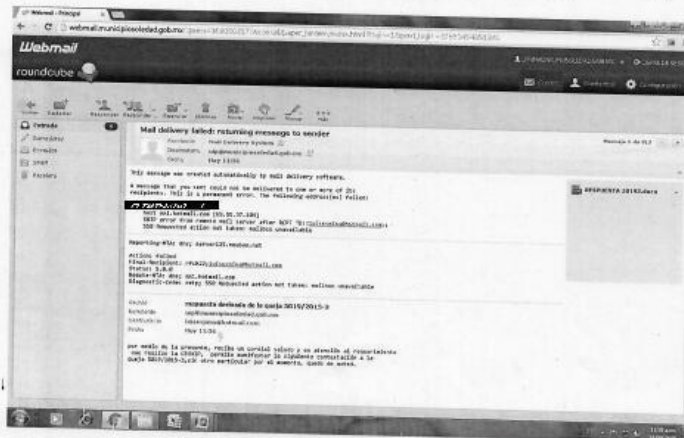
Webmail :: Principal

webmail.municipiosoledad.gob.mx/?_task=mail&_mbox=INBOX&_uid=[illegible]

Webmail

roundcube

Entrada

Borradores

Enviados

Spam

Papelera

Mail delivery failed: returning message to sender

Remitente Mail Delivery System

Destinatario

Fecha Hoy 11:56

Mensaje 1 de 412

This message was created automatically by mail delivery software.

A message that you sent could not be delivered to one or more of its recipients. This is a permanent error. The following address(es) failed:

host mx1.hotmail.com [65.55.37.104]
SMTP error from remote mail server after RCPT TO:<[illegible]@hotmail.com>:
550 Requested action not taken: mailbox unavailable

Reporting-MTA: dns; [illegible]

Action: failed
Final-Recipient: rfc822;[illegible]@hotmail.com
Status: 5.0.0
Remote-MTA: dns; mx1.hotmail.com
Diagnostic-Code: smtp; 550 Requested action not taken: mailbox unavailable

Asunto respuesta derivada de la queja 0015/2015-3

Remitente

Destinatario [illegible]@hotmail.com

Fecha Hoy 11:55

por medio de la presente, reciba un cordial saludo y en atención al requerimiento que realiza la CEDHSLP, permito manifestar lo siguiente contestación a la queja 0015/2015-3, sin otro particular por el momento, quedo de usted.

RESPUESTA 2015.docx